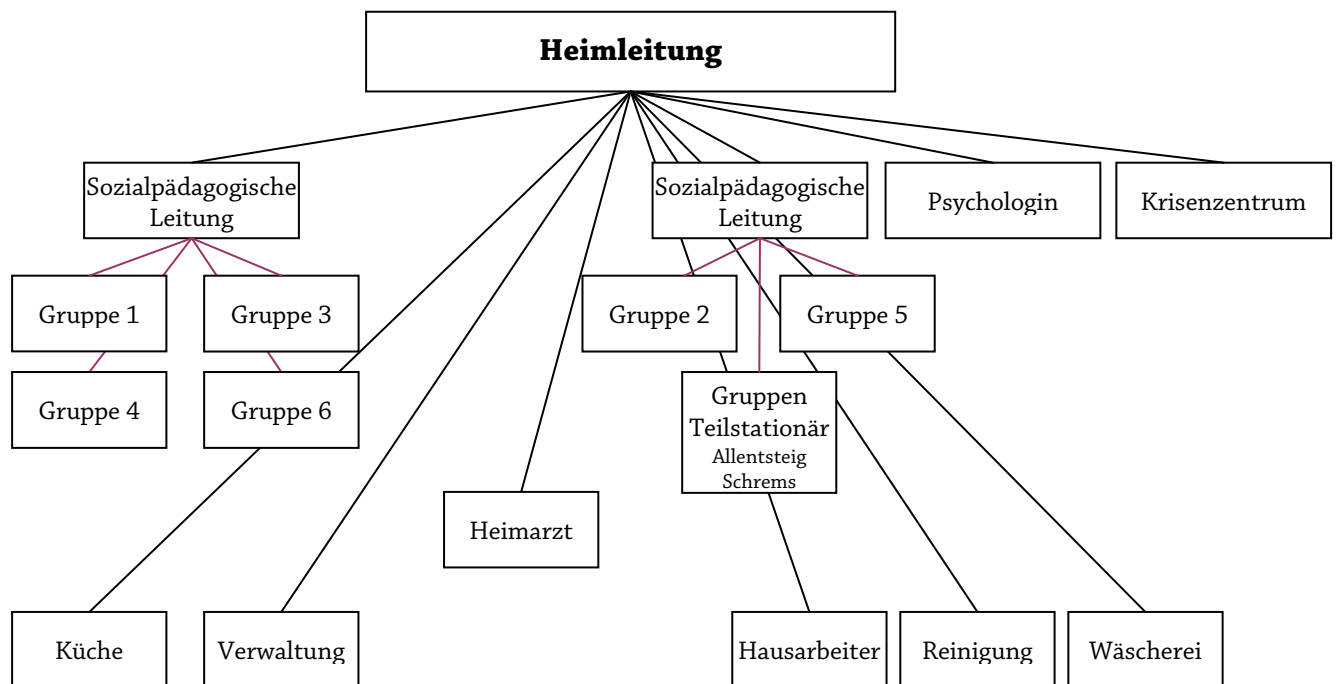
Heimleitung

Sozialpädagogische Leitung

Sozialpädagogische Leitung

Psychologin

Krisenzentrum

Gruppe 1

Gruppe 3

Gruppe 2

Gruppe 5

Gruppe 4

Gruppe 6

Gruppen Teilstationär
Allentsteig
Schrems

Heimarzt

Küche

Verwaltung

Hausarbeiter

Reinigung

Wäscherei